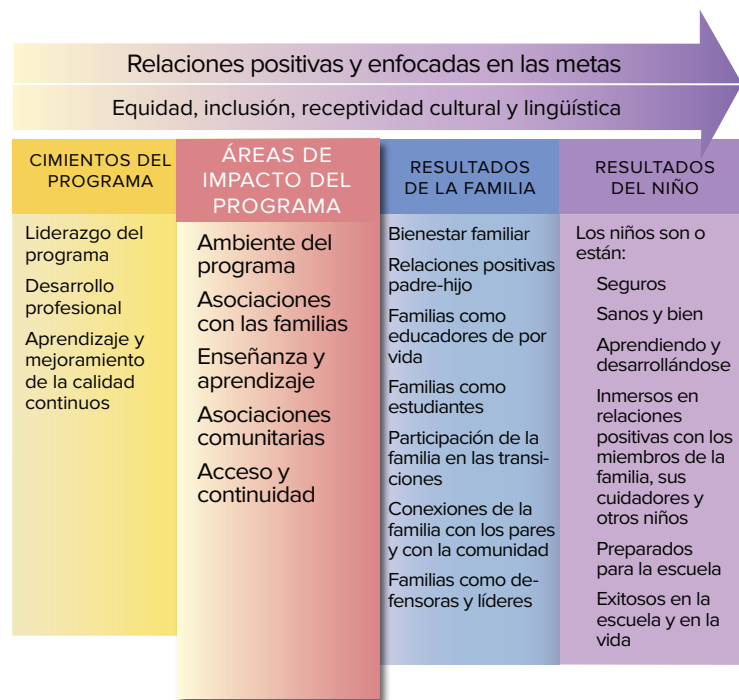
Relaciones positivas y enfocadas en las metas

Equidad, inclusión, receptividad cultural y lingüística

CIMIENTOS DEL PROGRAMA

Liderazgo del programa

Desarrollo profesional

Aprendizaje y mejoramiento de la calidad continuos

ÁREAS DE IMPACTO DEL PROGRAMA

Ambiente del programa

Asociaciones con las familias

Enseñanza y aprendizaje

Asociaciones comunitarias

Acceso y continuidad

RESULTADOS DE LA FAMILIA

Bienestar familiar

Relaciones positivas padre-hijo

Familias como educadores de por vida

Familias como estudiantes

Participación de la familia en las transiciones

Conexiones de la familia con los pares y con la comunidad

Familias como defensoras y líderes

RESULTADOS DEL NIÑO

Los niños son o están:

Seguros

Sanos y bien

Aprendiendo y desarrollándose

Inmersos en relaciones positivas con los miembros de la familia, sus cuidadores y otros niños

Preparados para la escuela

Exitosos en la escuela y en la vida